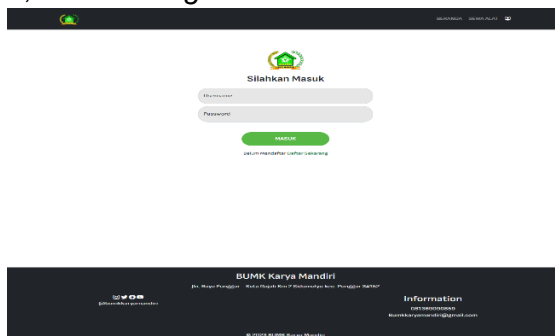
BERANDA DESA AJU

Silahkan Masuk

Username

Password

MASUK

Belum Mendaftar Daftar Sekarang

BUMK Karya Mandiri

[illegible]

@bumdeskaryamandiri

Information

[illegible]

bumkkaryamandiri@gmail.com

© 2023 BUMK Karya Mandiri